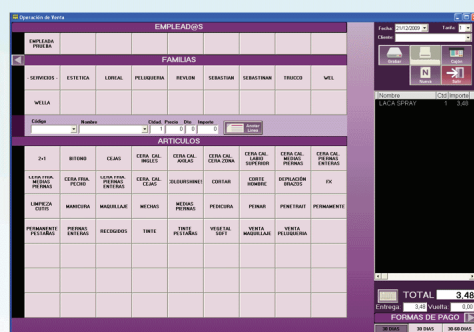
Operación de Venta

EMPLEAD@S

EMPLEADA PRUEBA

FAMILIAS

SERVICIOS | ESTETICA | LOREAL | PELUQUERIA | REVLON | SEBASTIAN | SEBASTINAN | TRUCCO | WEL

WELLA

Código | Nombre | Cantid. | Precio | Dto. | Importe
1 | 0 | 0 | 0
Insertar Línea

ARTICULOS

| | | | | | | | | |
|---|---|---|---|---|---|---|---|---|
| 2x1 | BITONO | CEJAS | CERA CAL. INGLES | CERA CAL. AXILAS | CERA CAL. CERA ZONA | CERA CAL. LABIO SUPERIOR | CERA CAL. MEDIAS PIERNAS | CERA CAL. PIERNAS ENTERAS |
| CERA FRIA. MEDIAS PIERNAS | CERA FRIA. PECHO | CERA FRIA. PIERNAS ENTERAS | CERA. CAL. CEJAS | COLOURSHINE | CORTAR | CORTE HOMBRE | DEPILACIÓN BRAZOS | FX |
| LIMPIEZA CUTIS | MANICURA | MAQUILLAJE | MECHAS | MEDIAS PIERNAS | PEDICURA | PEINAR | PENETRAIT | PERMANENTE |
| PERMANENTE PESTAÑAS | PIERNAS ENTERAS | RECOGIDOS | TINTE | TINTE PESTAÑAS | VEGETAL SOFT | VENTA MAQUILLAJE | VENTA PELUQUERIA | |

Fecha 21/12/2009 | Turno 1
Cliente

Grabar | Cajón
Nuevo | Salir

| Nombre | Ctd. | Importe |
|---|---|---|
| LACA SPRAY | 1 | 3.48 |

TOTAL 3.48
Entrega 3.48 Vuelta 0.00

FORMAS DE PAGO
30 DIAS | 30 DIAS | 30-60 DIAS